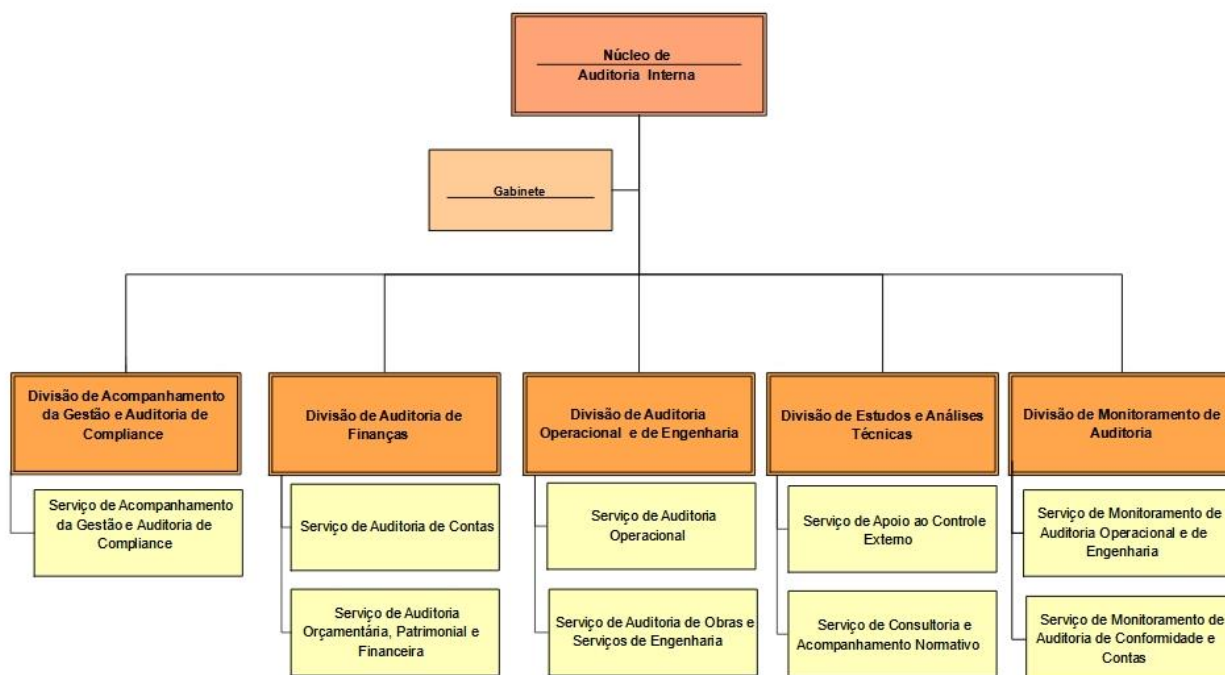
Núcleo de
Auditoria Interna

Gabinete

Divisão de Acompanhamento da Gestão e Auditoria de Compliance

Serviço de Acompanhamento da Gestão e Auditoria de Compliance

Divisão de Auditoria de Finanças

Serviço de Auditoria de Contas

Serviço de Auditoria Orçamentária, Patrimonial e Financeira

Divisão de Auditoria Operacional e de Engenharia

Serviço de Auditoria Operacional

Serviço de Auditoria de Obras e Serviços de Engenharia

Divisão de Estudos e Análises Técnicas

Serviço de Apoio ao Controle Externo

Serviço de Consultoria e Acompanhamento Normativo

Divisão de Monitoramento de Auditoria

Serviço de Monitoramento de Auditoria Operacional e de Engenharia

Serviço de Monitoramento de Auditoria de Conformidade e Contas